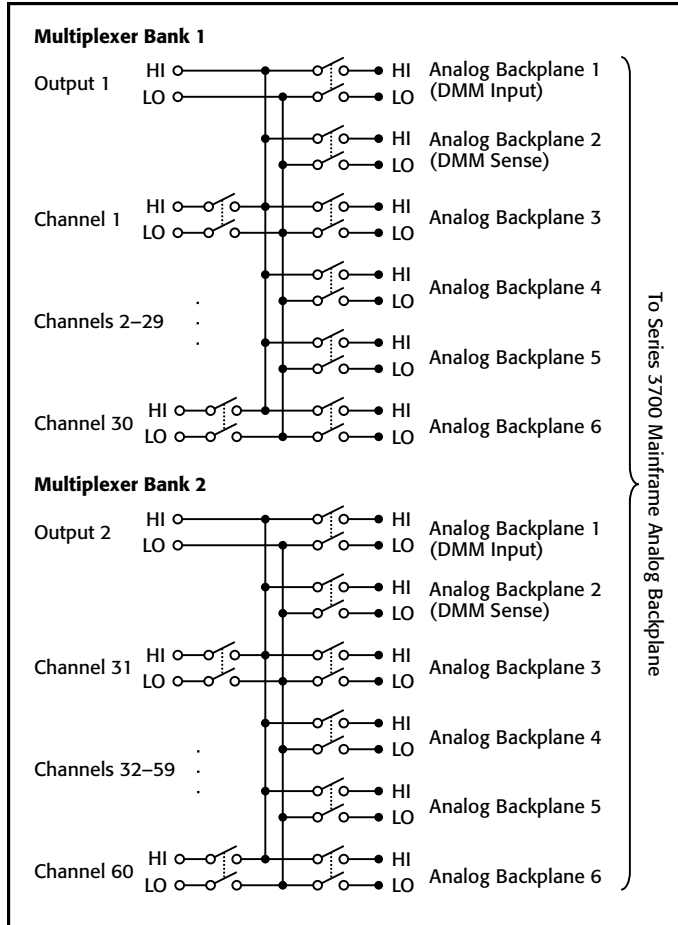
**Multiplexer Bank 1**

Output 1 HI LO

HI LO Analog Backplane 1 (DMM Input)

HI LO Analog Backplane 2 (DMM Sense)

Channel 1 HI LO

HI LO Analog Backplane 3

HI LO Analog Backplane 4

Channels 2–29

HI LO Analog Backplane 5

Channel 30 HI LO

HI LO Analog Backplane 6

**Multiplexer Bank 2**

Output 2 HI LO

HI LO Analog Backplane 1 (DMM Input)

HI LO Analog Backplane 2 (DMM Sense)

Channel 31 HI LO

HI LO Analog Backplane 3

HI LO Analog Backplane 4

Channels 32–59

HI LO Analog Backplane 5

Channel 60 HI LO

HI LO Analog Backplane 6

To Series 3700 Mainframe Analog Backplane